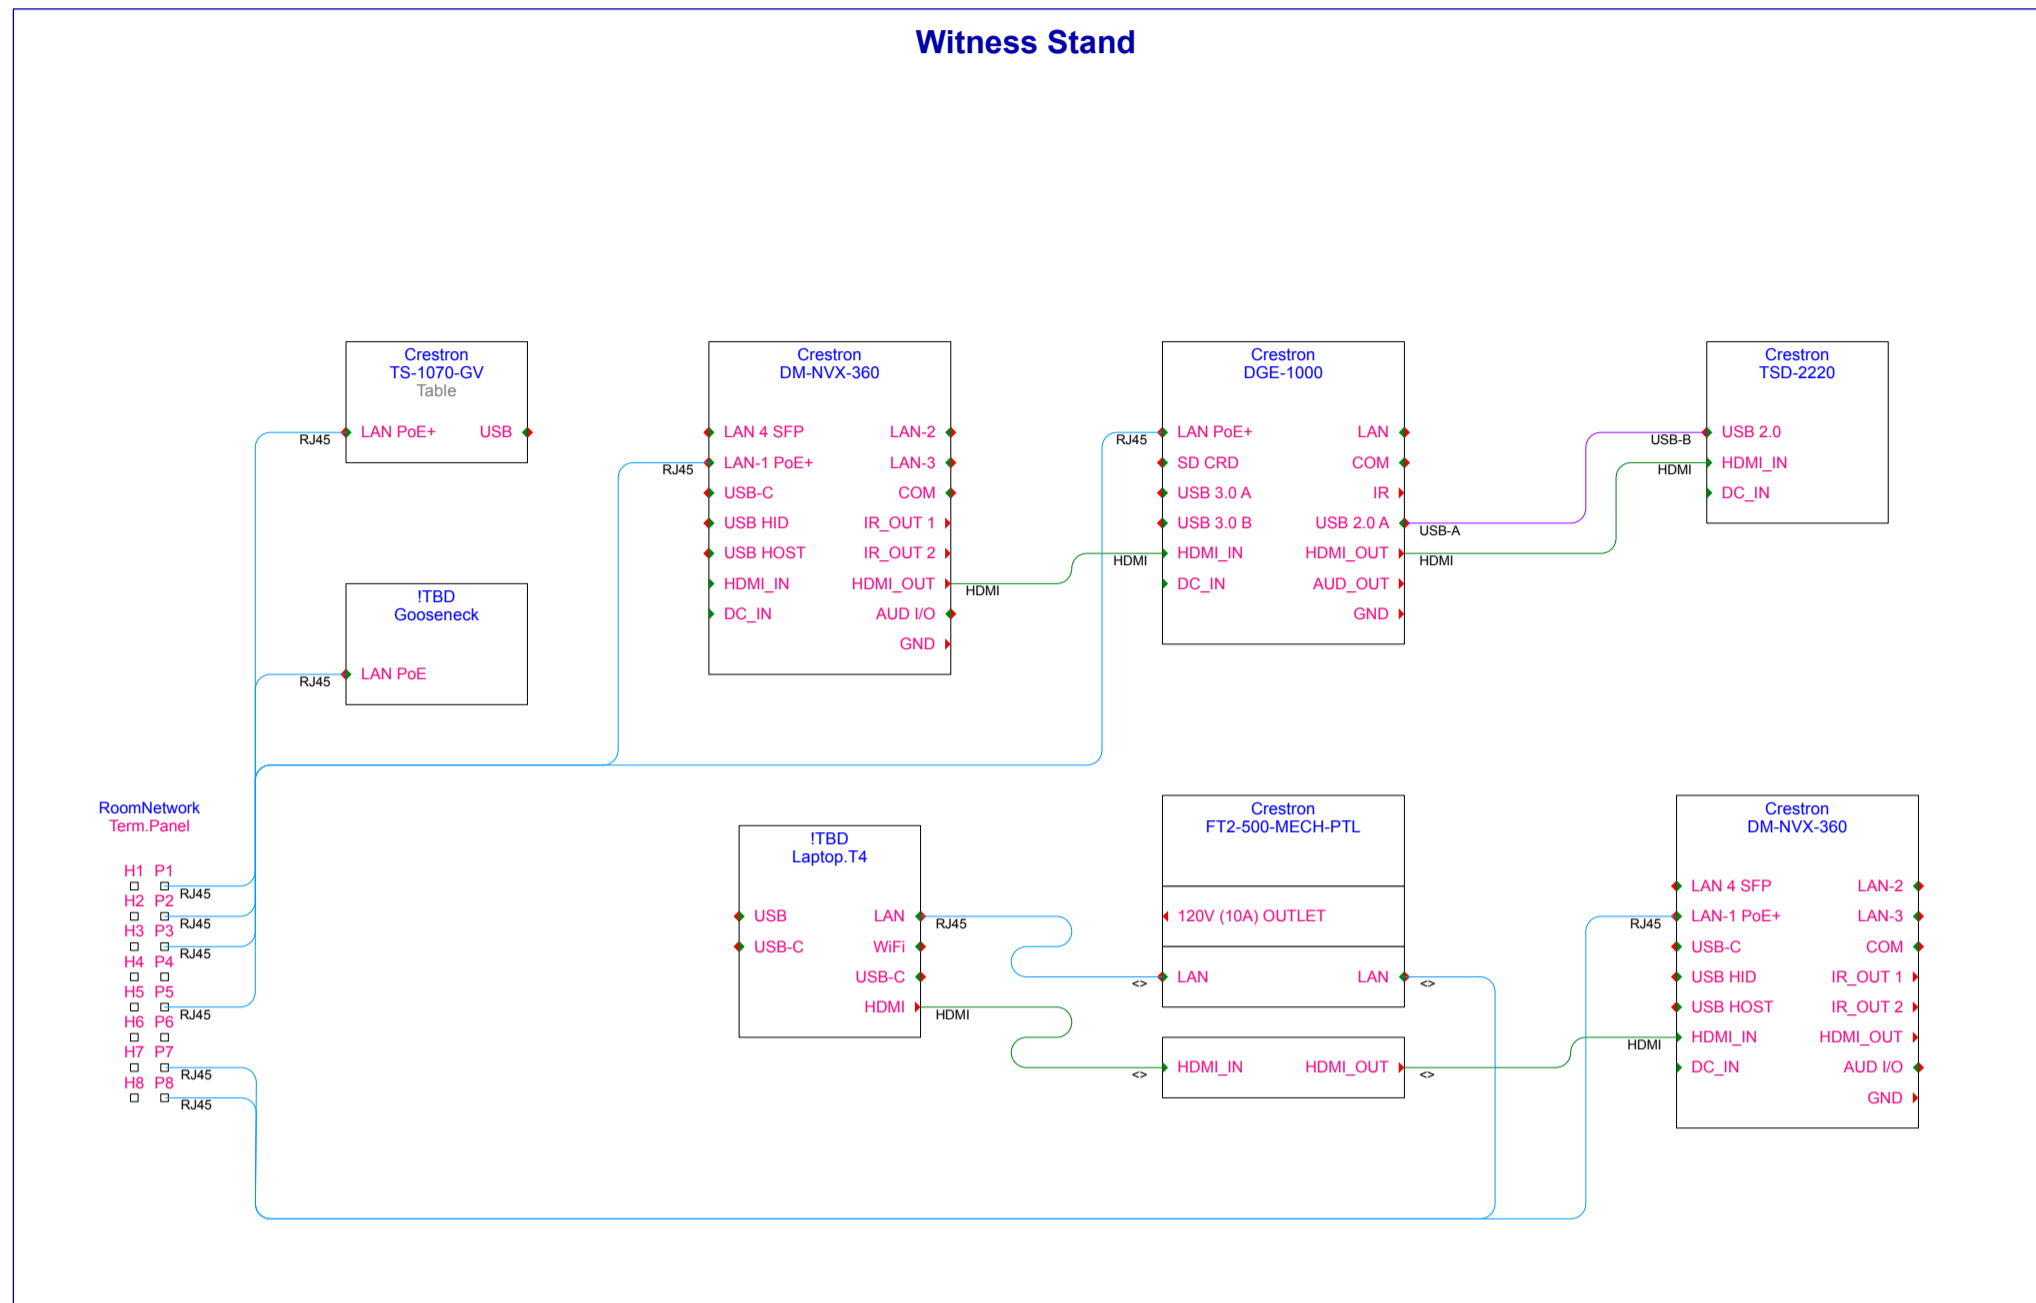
Witness Stand

Crestron
TS-1070-GV
Table
RJ45
LAN PoE+
USB

!TBD
Gooseneck
RJ45
LAN PoE

Crestron
DM-NVX-360
RJ45
LAN 4 SFP
LAN-1 PoE+
USB-C
USB HID
USB HOST
HDMI_IN
DC_IN
LAN-2
LAN-3
COM
IR_OUT 1
IR_OUT 2
HDMI_OUT
AUD I/O
GND
HDMI

Crestron
DGE-1000
RJ45
LAN PoE+
SD CRD
USB 3.0 A
USB 3.0 B
HDMI
HDMI_IN
DC_IN
LAN
COM
IR
USB 2.0 A
HDMI_OUT
AUD_OUT
GND
USB-A
HDMI

Crestron
TSD-2220
USB-B
HDMI
USB 2.0
HDMI_IN
DC_IN

RoomNetwork
Term.Panel
H1 P1
RJ45
H2 P2
RJ45
H3 P3
RJ45
H4 P4
H5 P5
RJ45
H6 P6
H7 P7
RJ45
H8 P8
RJ45

!TBD
Laptop.T4
USB
USB-C
LAN
WiFi
USB-C
HDMI
RJ45
HDMI

Crestron
FT2-500-MECH-PTL
120V (10A) OUTLET
<>
LAN
LAN
<>
<>
HDMI_IN
HDMI_OUT
<>

Crestron
DM-NVX-360
RJ45
LAN 4 SFP
LAN-1 PoE+
USB-C
USB HID
USB HOST
HDMI
HDMI_IN
DC_IN
LAN-2
LAN-3
COM
IR_OUT 1
IR_OUT 2
HDMI_OUT
AUD I/O
GND